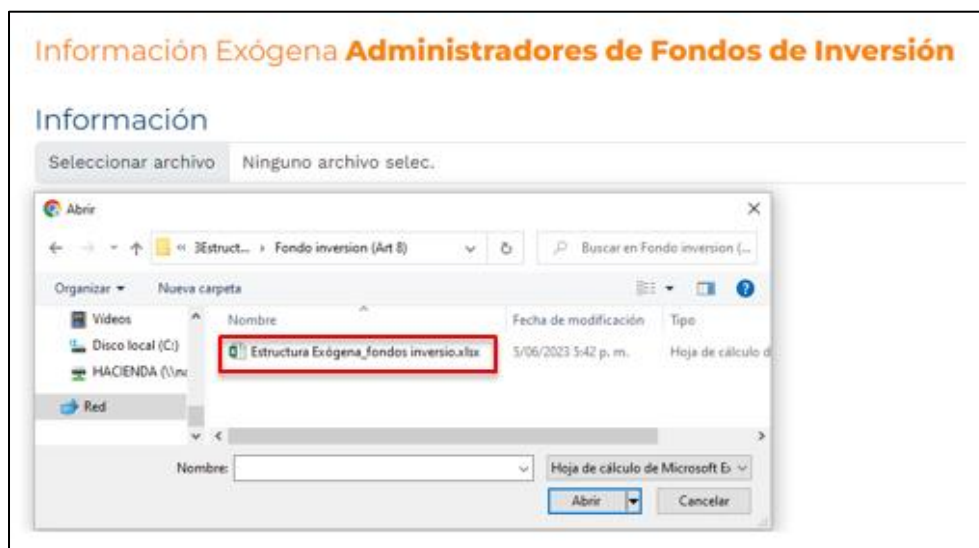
Información Exógena **Administradores de Fondos de Inversión**

Información

Seleccionar archivo Ninguno archivo selec.

Abrir

« 3Estruct... › Fondo inversion (Art 8)

Buscar en Fondo inversion (...

Organizar ▾ Nueva carpeta

Videos

Disco local (C:)

HACIENDA (\\n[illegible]

Red

Nombre

Fecha de modificación

Tipo

Estructura Exógena_fondos inversio.xlsx

5/06/2023 5:42 p. m.

Hoja de cálculo d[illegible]

Nombre:

Hoja de cálculo de Microsoft E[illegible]

Abrir

Cancelar